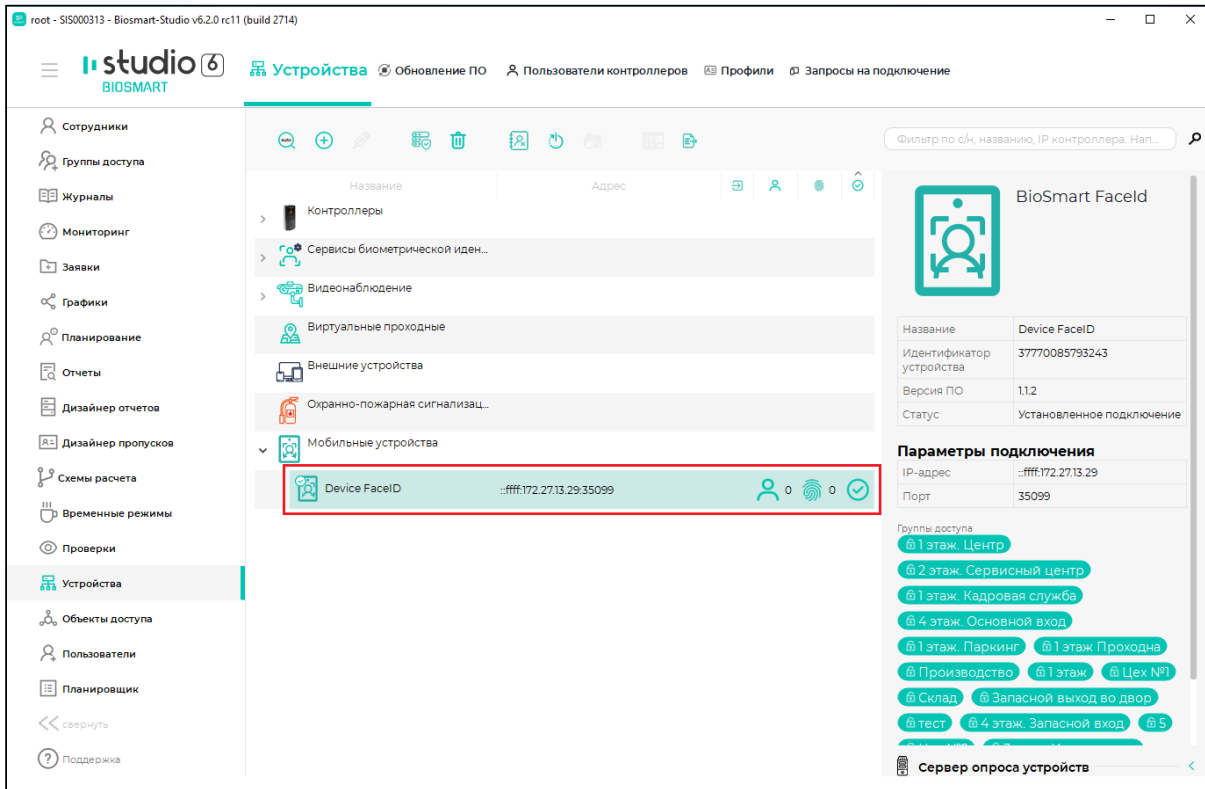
root - SIS000313 - Biosmart-Studio v6.2.0 rc11 (build 2714)

studio 6
BIOSMART

Устройства Обновление ПО Пользователи контроллеров Профили Запросы на подключение

Сотрудники
Группы доступа
Журналы
Мониторинг
Заявки
Графики
Планирование
Отчеты
Дизайнер отчетов
Дизайнер пропусков
Схемы расчета
Временные режимы
Проверки
Устройства
Объекты доступа
Пользователи
Планировщик
свернуть
Поддержка

Фильтр по с/н, названию, IP контроллера. Нап...

| Название | Адрес |
|---|---|
| Контроллеры | |
| Сервисы биометрической иден... | |
| Видеонаблюдение | |
| Виртуальные проходные | |
| Внешние устройства | |
| Охранно-пожарная сигнализац... | |
| Мобильные устройства | |
| Device FaceID | ::ffff:172.27.13.29:35099 |

0 0

BioSmart FaceId

| Название | Device FaceID |
|---|---|
| Идентификатор устройства | 37770085793243 |
| Версия ПО | 1.1.2 |
| Статус | Установленное подключение |

Параметры подключения

| IP-адрес | ::ffff:172.27.13.29 |
|---|---|
| Порт | 35099 |

Группы доступа
1 этаж. Центр
2 этаж. Сервисный центр
1 этаж. Кадровая служба
4 этаж. Основной вход
1 этаж. Паркинг
1 этаж Проходна
Производство
1 этаж
Цех №1
Склад
Запасной выход во двор
тест
4 этаж. Запасной вход
5

Сервер опроса устройств